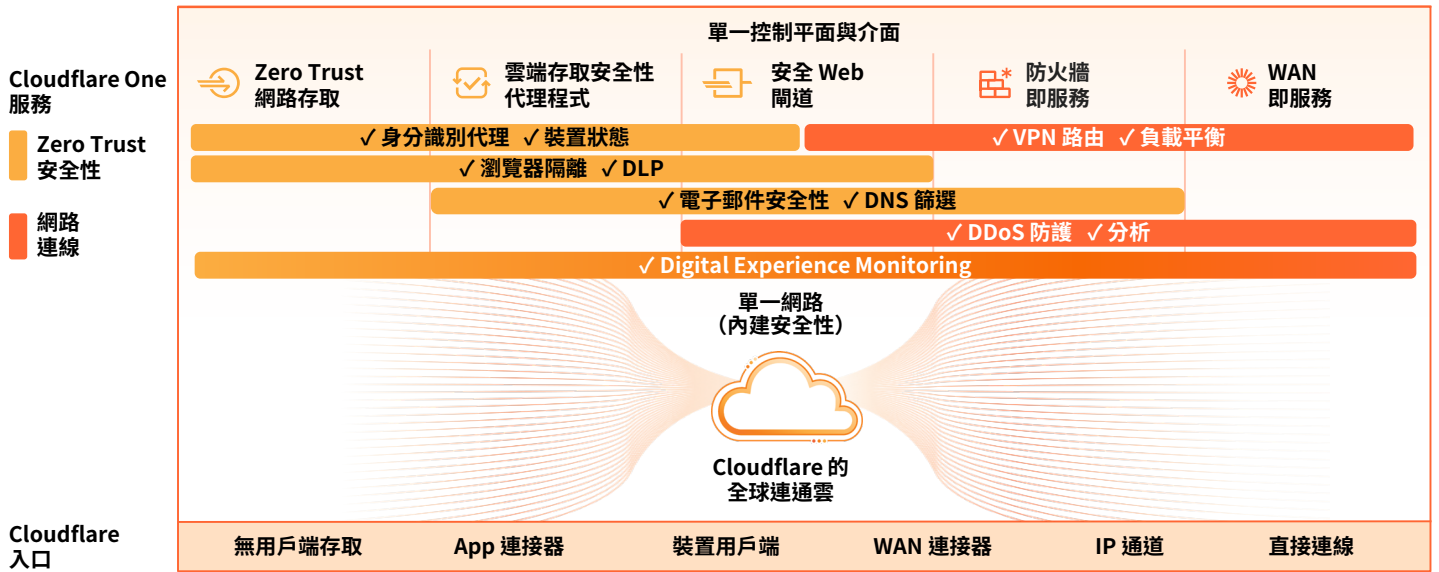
Cloudflare One 服務

Zero Trust 安全性

網路連線

單一控制平面與介面

Zero Trust 網路存取

雲端存取安全性代理程式

安全 Web 閘道

防火牆即服務

WAN 即服務

✓ 身分識別代理 ✓ 裝置狀態

✓ VPN 路由 ✓ 負載平衡

✓ 瀏覽器隔離 ✓ DLP

✓ 電子郵件安全性 ✓ DNS 篩選

✓ DDoS 防護 ✓ 分析

✓ Digital Experience Monitoring

單一網路
（內建安全性）

Cloudflare 的全球連通雲

Cloudflare 入口

| 無用戶端存取 | App 連接器 | 裝置用戶端 | WAN 連接器 | IP 通道 | 直接連線 |
|---|---|---|---|---|---|